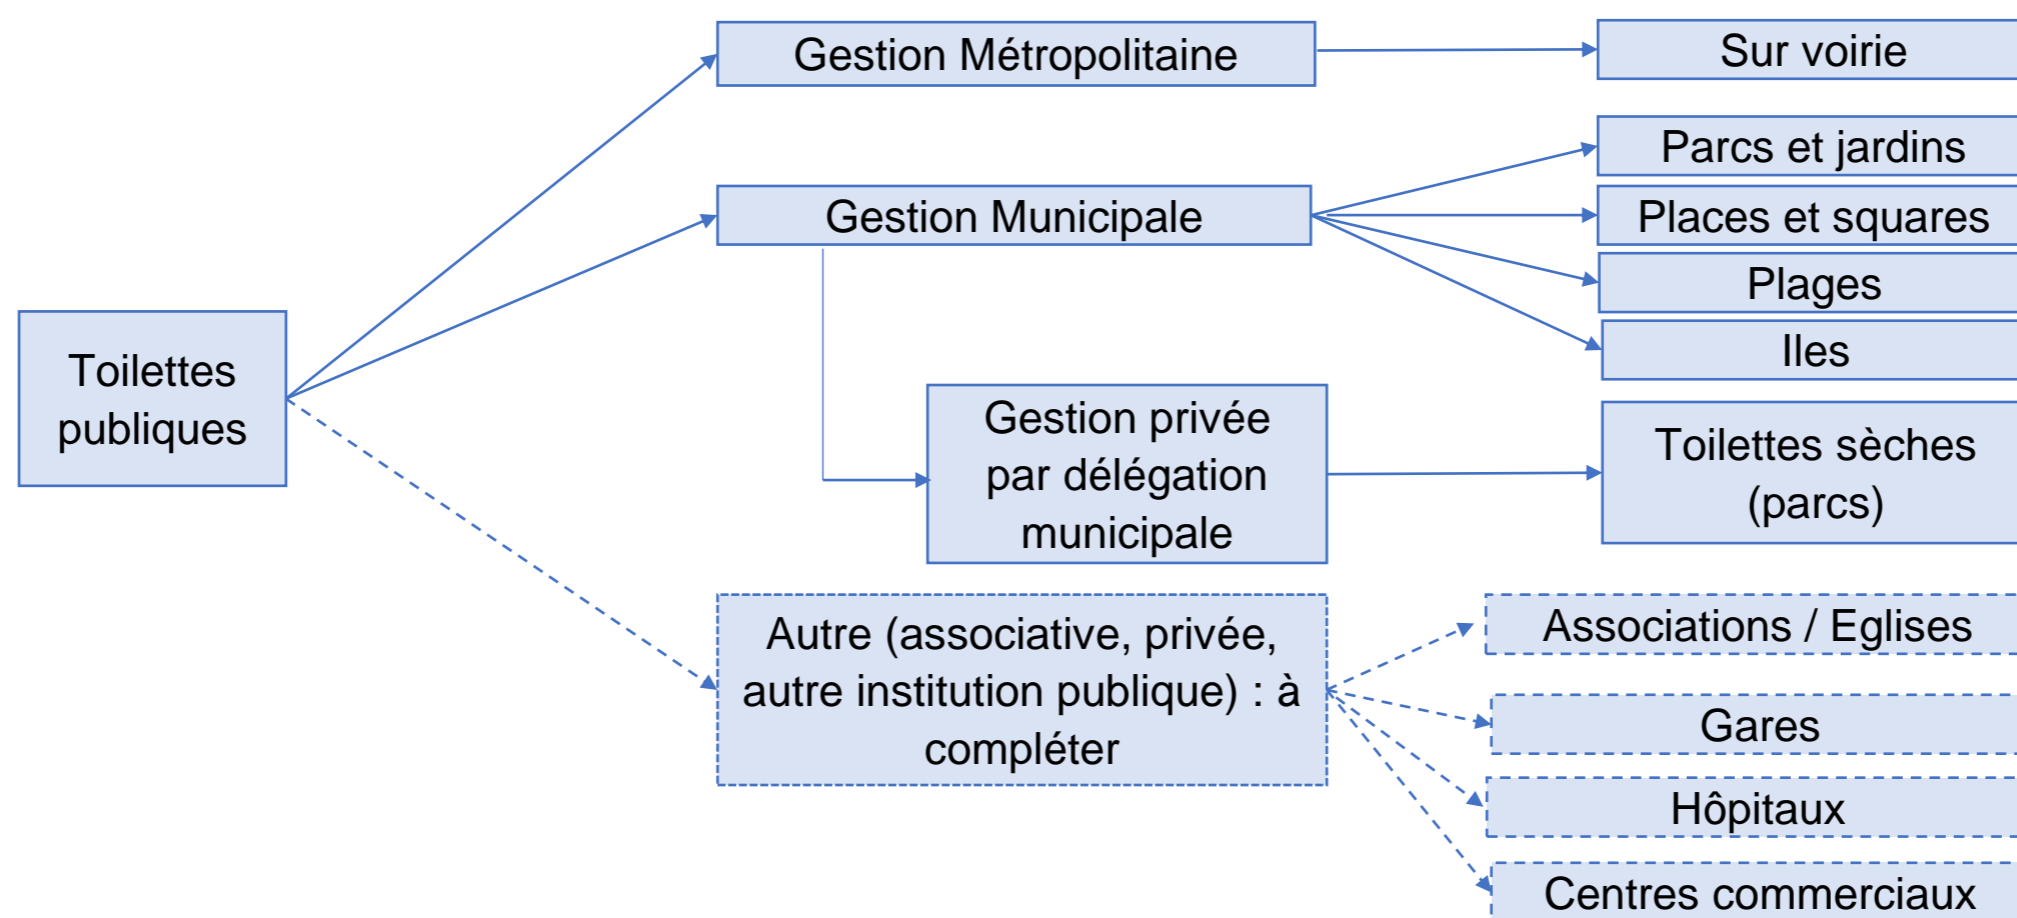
Toilettes publiques

Gestion Métropolitaine

Sur voirie

Gestion Municipale

Parcs et jardins

Places et squares

Plages

Iles

Gestion privée par délégation municipale

Toilettes sèches (parcs)

Autre (associative, privée, autre institution publique) : à compléter

Associations / Eglises

Gares

Hôpitaux

Centres commerciaux